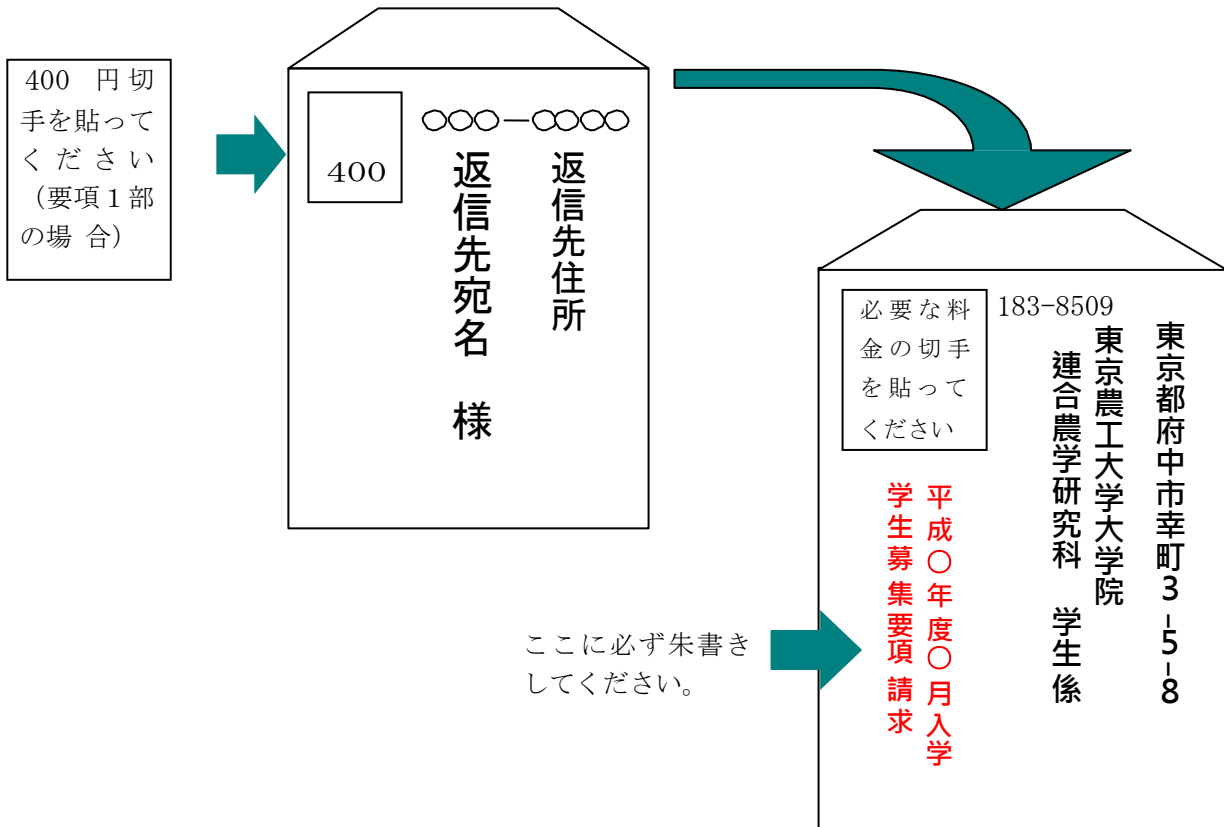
400 円切手を貼ってください（要項1部の場 合）

400

〇〇〇ー〇〇〇〇

返信先住所

返信先宛名 様

必要な料金の切手を貼ってください

183-8509

東京都府中市幸町3-5-8

東京農工大学大学院

連合農学研究科 学生係

平成〇年度〇月入学

学生募集要項 請求

ここに必ず朱書きしてください。